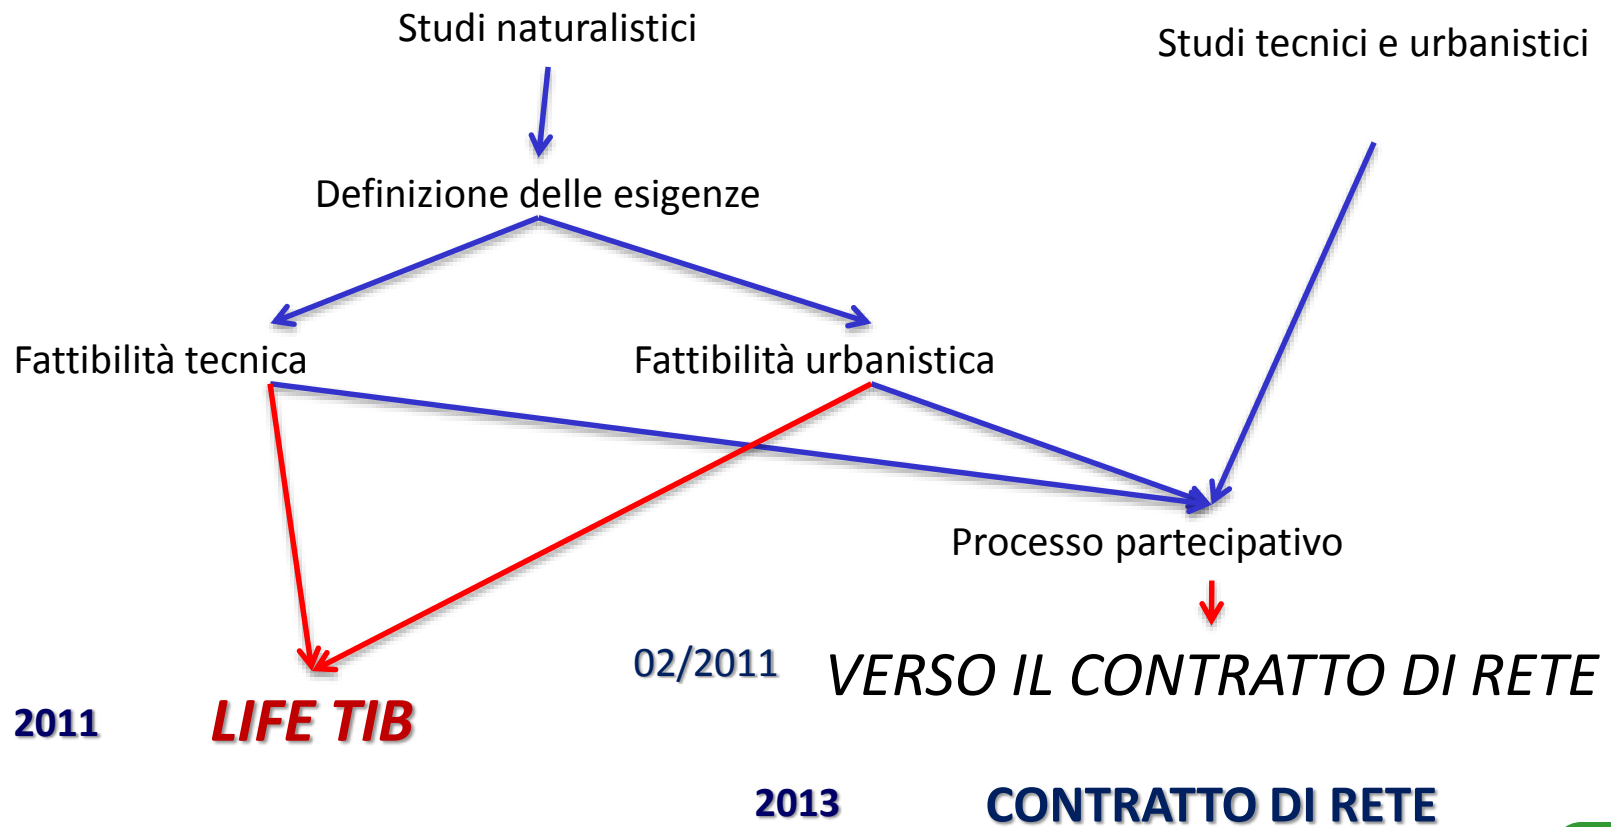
Studi naturalistici

Studi tecnici e urbanistici

Definizione delle esigenze

Fattibilità tecnica

Fattibilità urbanistica

Processo partecipativo

02/2011

VERSO IL CONTRATTO DI RETE

2011

LIFE TIB

2013

CONTRATTO DI RETE